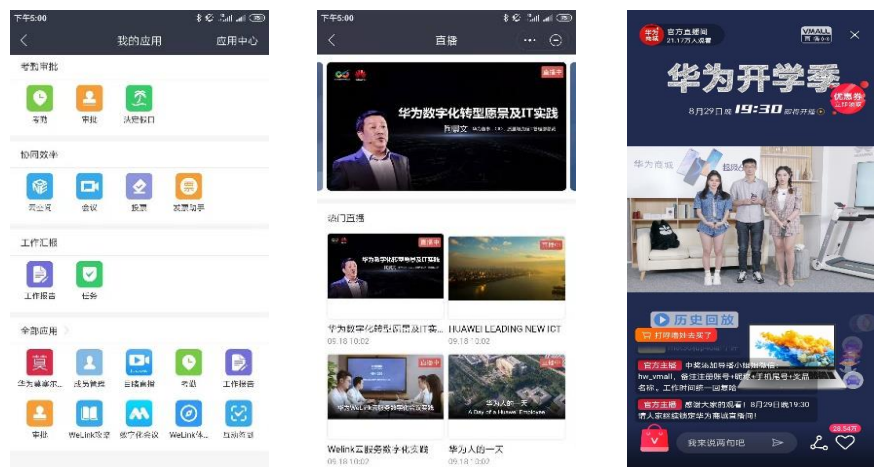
下午5:00

我的应用 应用中心

考勤审批

考勤 审批 休假餐口

协同效率

云空间 会议 投票 发票助手

工作汇报

工作报告 任务

全部应用

华为兼容示... 迷你黄页 直播会议 考勤 工作报告

审批 WeLink故事 数字化会议 WeLink体... 扫码签到

下午5:00

直播

直播中

华为数字化转型愿景及IT实践

陶景文

热门直播

直播中

华为数字化转型愿景及IT实践

华为数字化转型愿景及IT实... HUAWEI LEADING NEW ICT

09.18 10:02 09.18 12:02

直播中

华为人的一天

A Day of a Huawei Employee

Welink云服务数字化实践 华为人的一天

09.18 10:02 09.18 13:02

华为商城 官方直播间 21.17万人观看

VMALL

华为开学季

8月29日 晚 19:30 即将开播

优惠券

历史回放

打榜福利来了

官方主播 中奖添加特殊小助微信：hw_vmall，备注注册账号+昵称+手机尾号+奖品名称，工作时间统一回复哦

官方主播 感谢大家的观看！8月29日晚19:30请大家继续锁定华为商城直播间！

我来说两句吧

28.54万